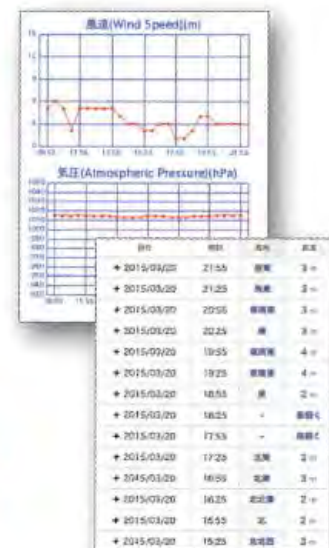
風速(Wind Speed)(m)

16
14
12
10
8
6
4
2
0

気圧(Atmospheric Pressure)(hPa)

| 日付 | 時刻 | 風向 | 風速 |
|---|---|---|---|
| + 2015/03/20 | 21:55 | 西南 | 3 m |
| + 2015/03/20 | 21:25 | 西南 | 3 m |
| + 2015/03/20 | 20:55 | 西南西 | 3 m |
| + 2015/03/20 | 20:25 | 南 | 3 m |
| + 2015/03/20 | 19:55 | 南南西 | 4 m |
| + 2015/03/20 | 19:25 | 西南西 | 4 m |
| + 2015/03/20 | 18:55 | 南 | 2 m |
| + 2015/03/20 | 18:25 | - | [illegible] |
| + 2015/03/20 | 17:55 | - | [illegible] |
| + 2015/03/20 | 17:25 | 北東 | 2 m |
| + 2015/03/20 | 16:55 | 北東 | 3 m |
| + 2015/03/20 | 16:25 | 北北東 | 2 m |
| + 2015/03/20 | 15:55 | 北 | 3 m |
| + 2015/03/20 | 15:25 | 北北西 | 3 m |